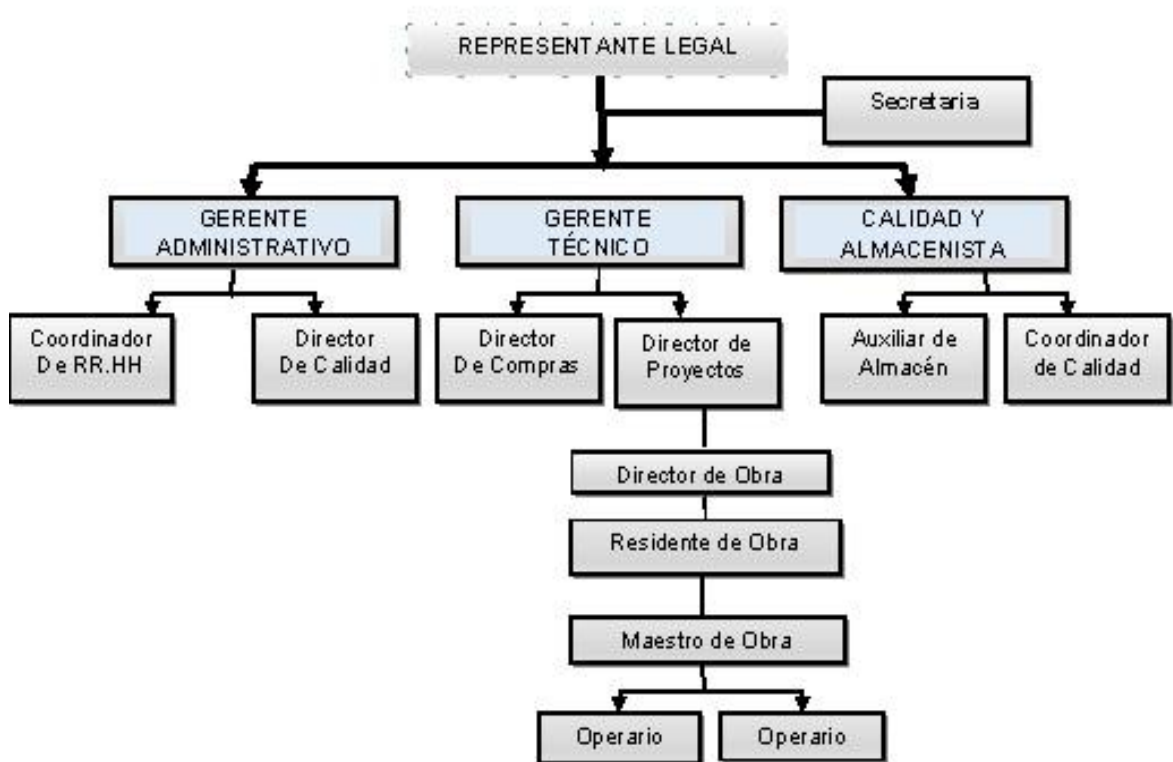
REPRESENTANTE LEGAL

Secretaria

GERENTE ADMINISTRATIVO

GERENTE TÉCNICO

CALIDAD Y ALMACENISTA

Coordinador De RR.HH

Director De Calidad

Director De Compras

Director de Proyectos

Auxiliar de Almacén

Coordinador de Calidad

Director de Obra

Residente de Obra

Maestro de Obra

Operario

Operario